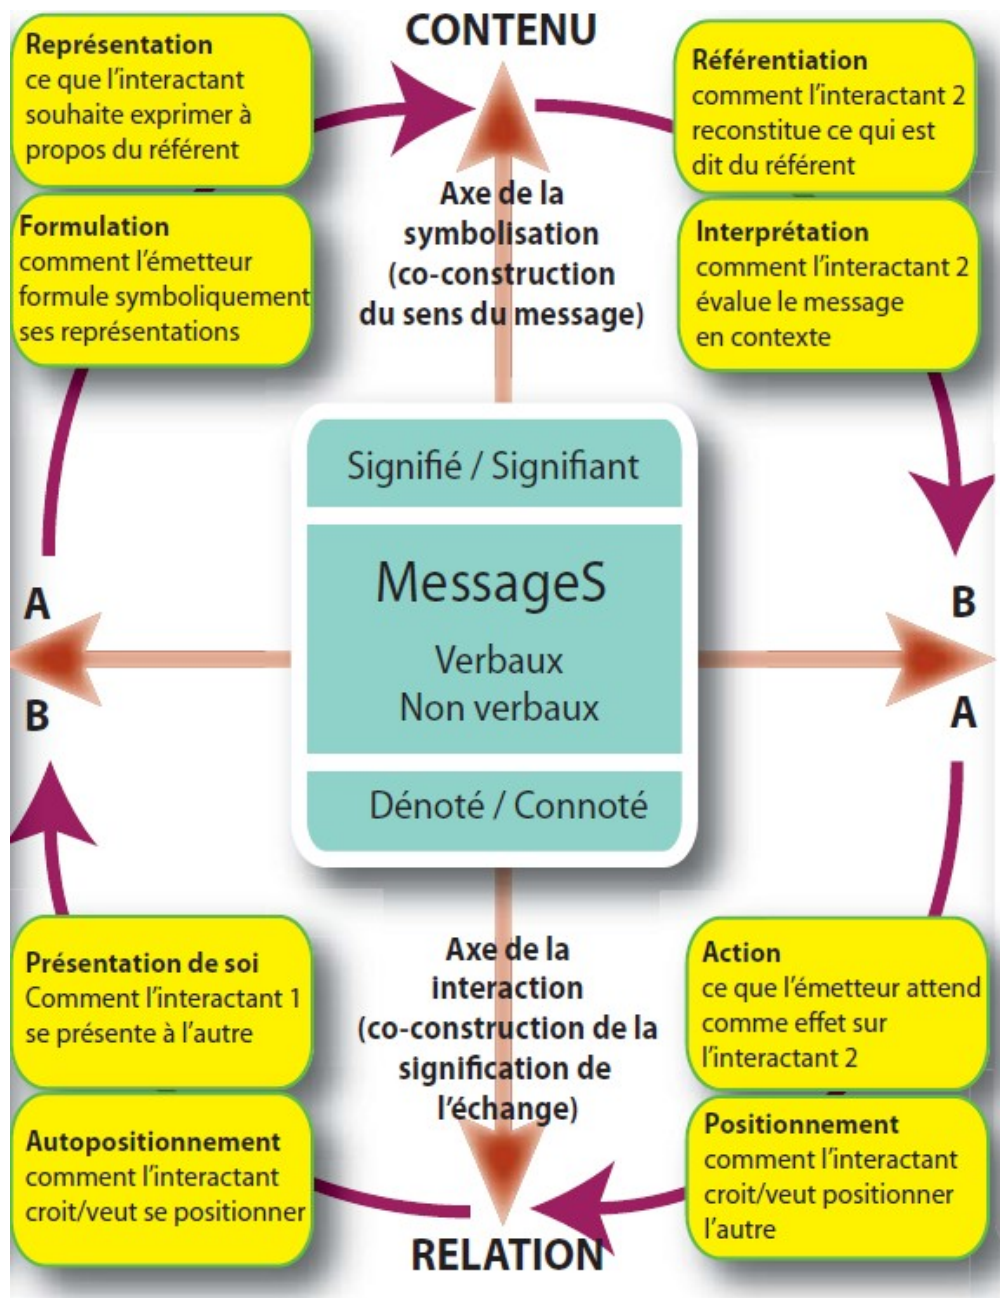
CONTENU

Représentation
ce que l'interactant souhaite exprimer à propos du référent

Référentiation
comment l'interactant 2 reconstitue ce qui est dit du référent

Formulation
comment l'émetteur formule symboliquement ses représentations

Axe de la symbolisation (co-construction du sens du message)

Interprétation
comment l'interactant 2 évalue le message en contexte

Signifié / Signifiant

MessageS

Verbaux
Non verbaux

Dénoté / Connoté

A
B

B
A

Présentation de soi
Comment l'interactant 1 se présente à l'autre

Axe de la interaction (co-construction de la signification de l'échange)

Action
ce que l'émetteur attend comme effet sur l'interactant 2

Autopositionnement
comment l'interactant croit/veut se positionner

Positionnement
comment l'interactant croit/veut positionner l'autre

RELATION